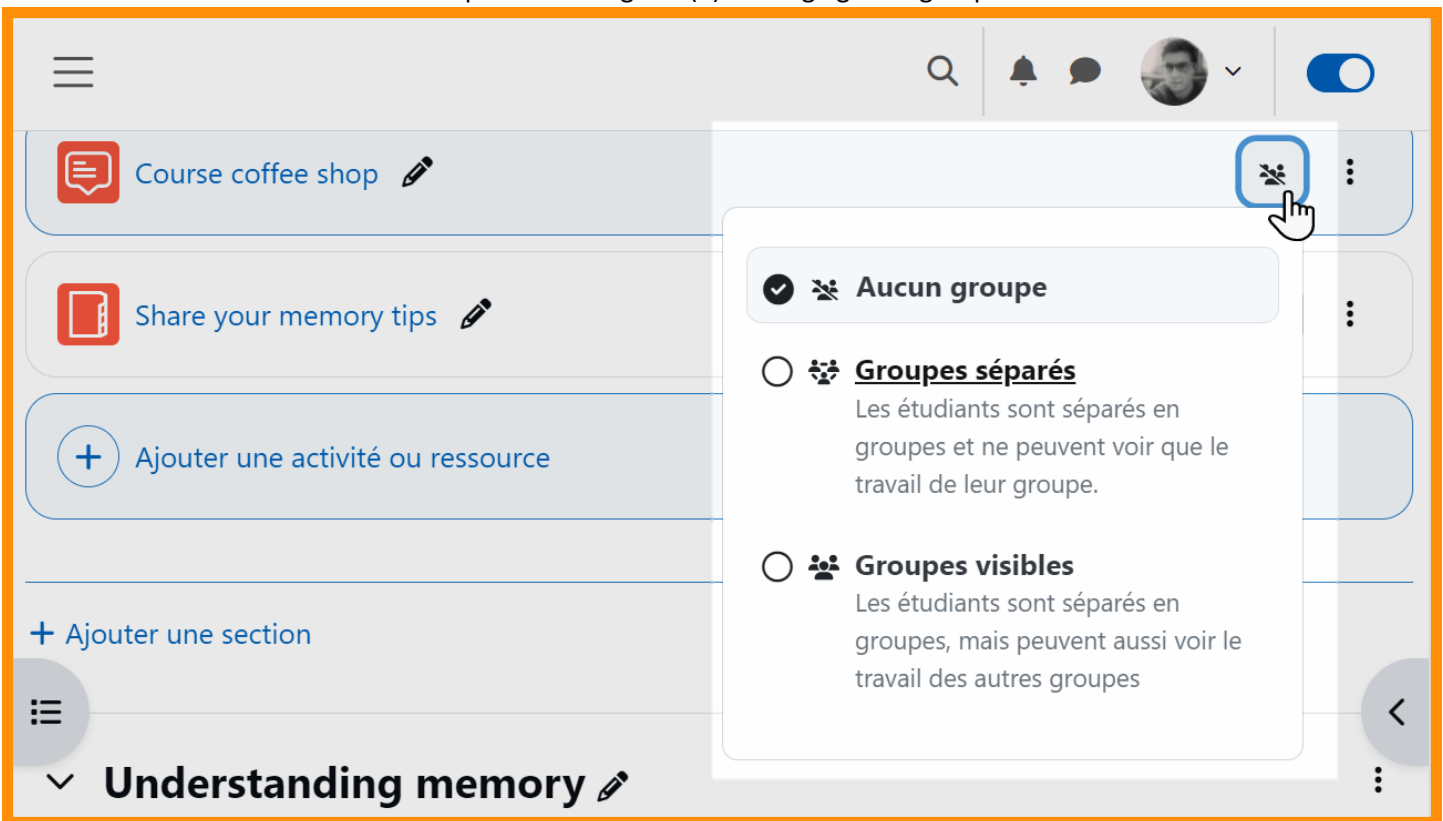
Course coffee shop

Share your memory tips

Ajouter une activité ou ressource

Aucun groupe

Groupes séparés
Les étudiants sont séparés en groupes et ne peuvent voir que le travail de leur groupe.

Groupes visibles
Les étudiants sont séparés en groupes, mais peuvent aussi voir le travail des autres groupes

+ Ajouter une section

Understanding memory